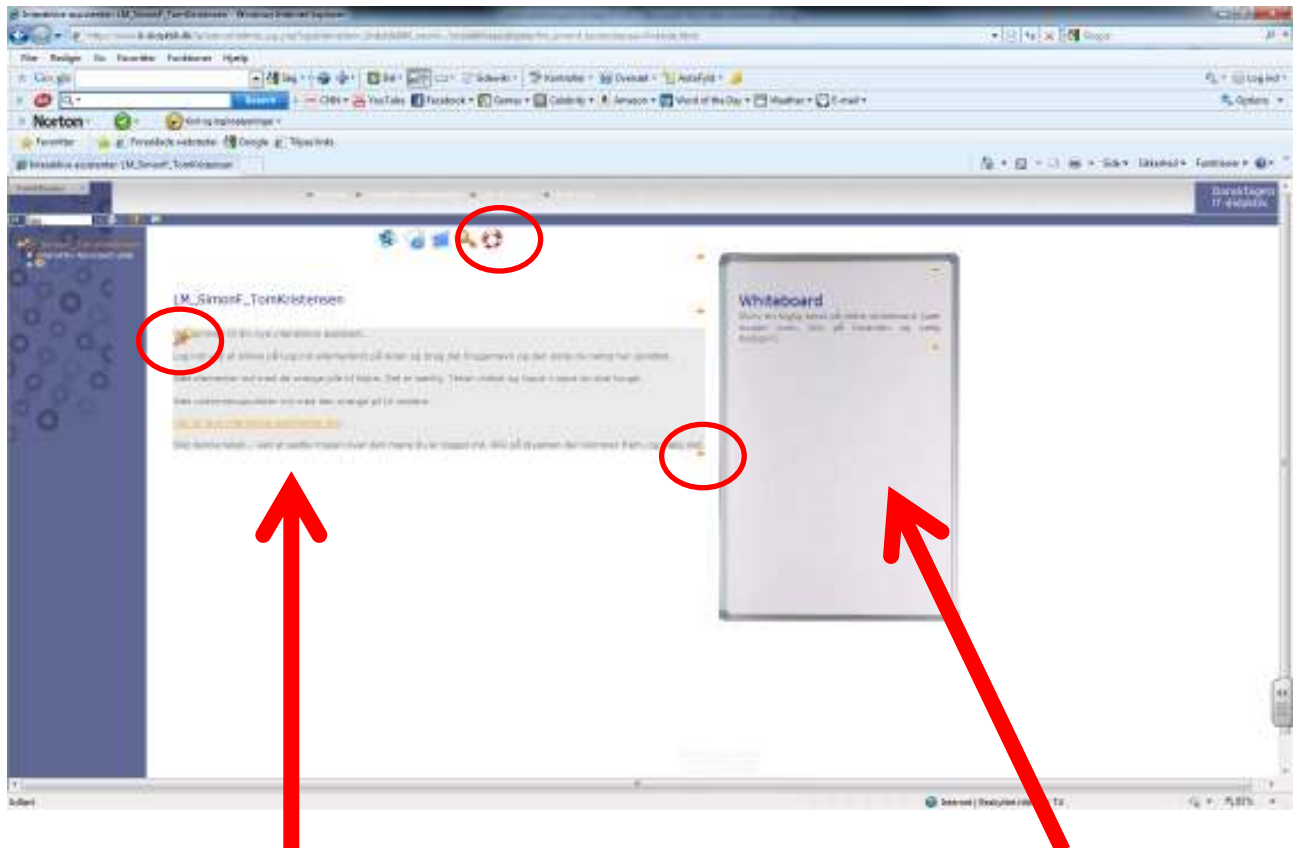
Interaktive assistenter LM_SimonF_TomKristensen - Windows Internet Explorer

Filer Rediger Vis Favoritter Funktioner Hjælp

Google

Søg

Skrivetråd

Kontrollér

Oversæt

Autofyld

Log ind

Søners

CNN

YouTube

Facebook

Games

Celebrity

Amazon

Word of the Day

Weather

E-mail

Options

Norton

Kort og logindoplysninger

Favoritter

Foreslåede websteder

Google

Tilpas links

Interaktive assistenter LM_SimonF_TomKristensen

Side

Sikkerhed

Funktioner

Børne&Ungeby IT-elektronic

LM_SimonF_TomKristensen

Whiteboard

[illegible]

Udført

Internet | Beskyttet tilstand: Til

85%